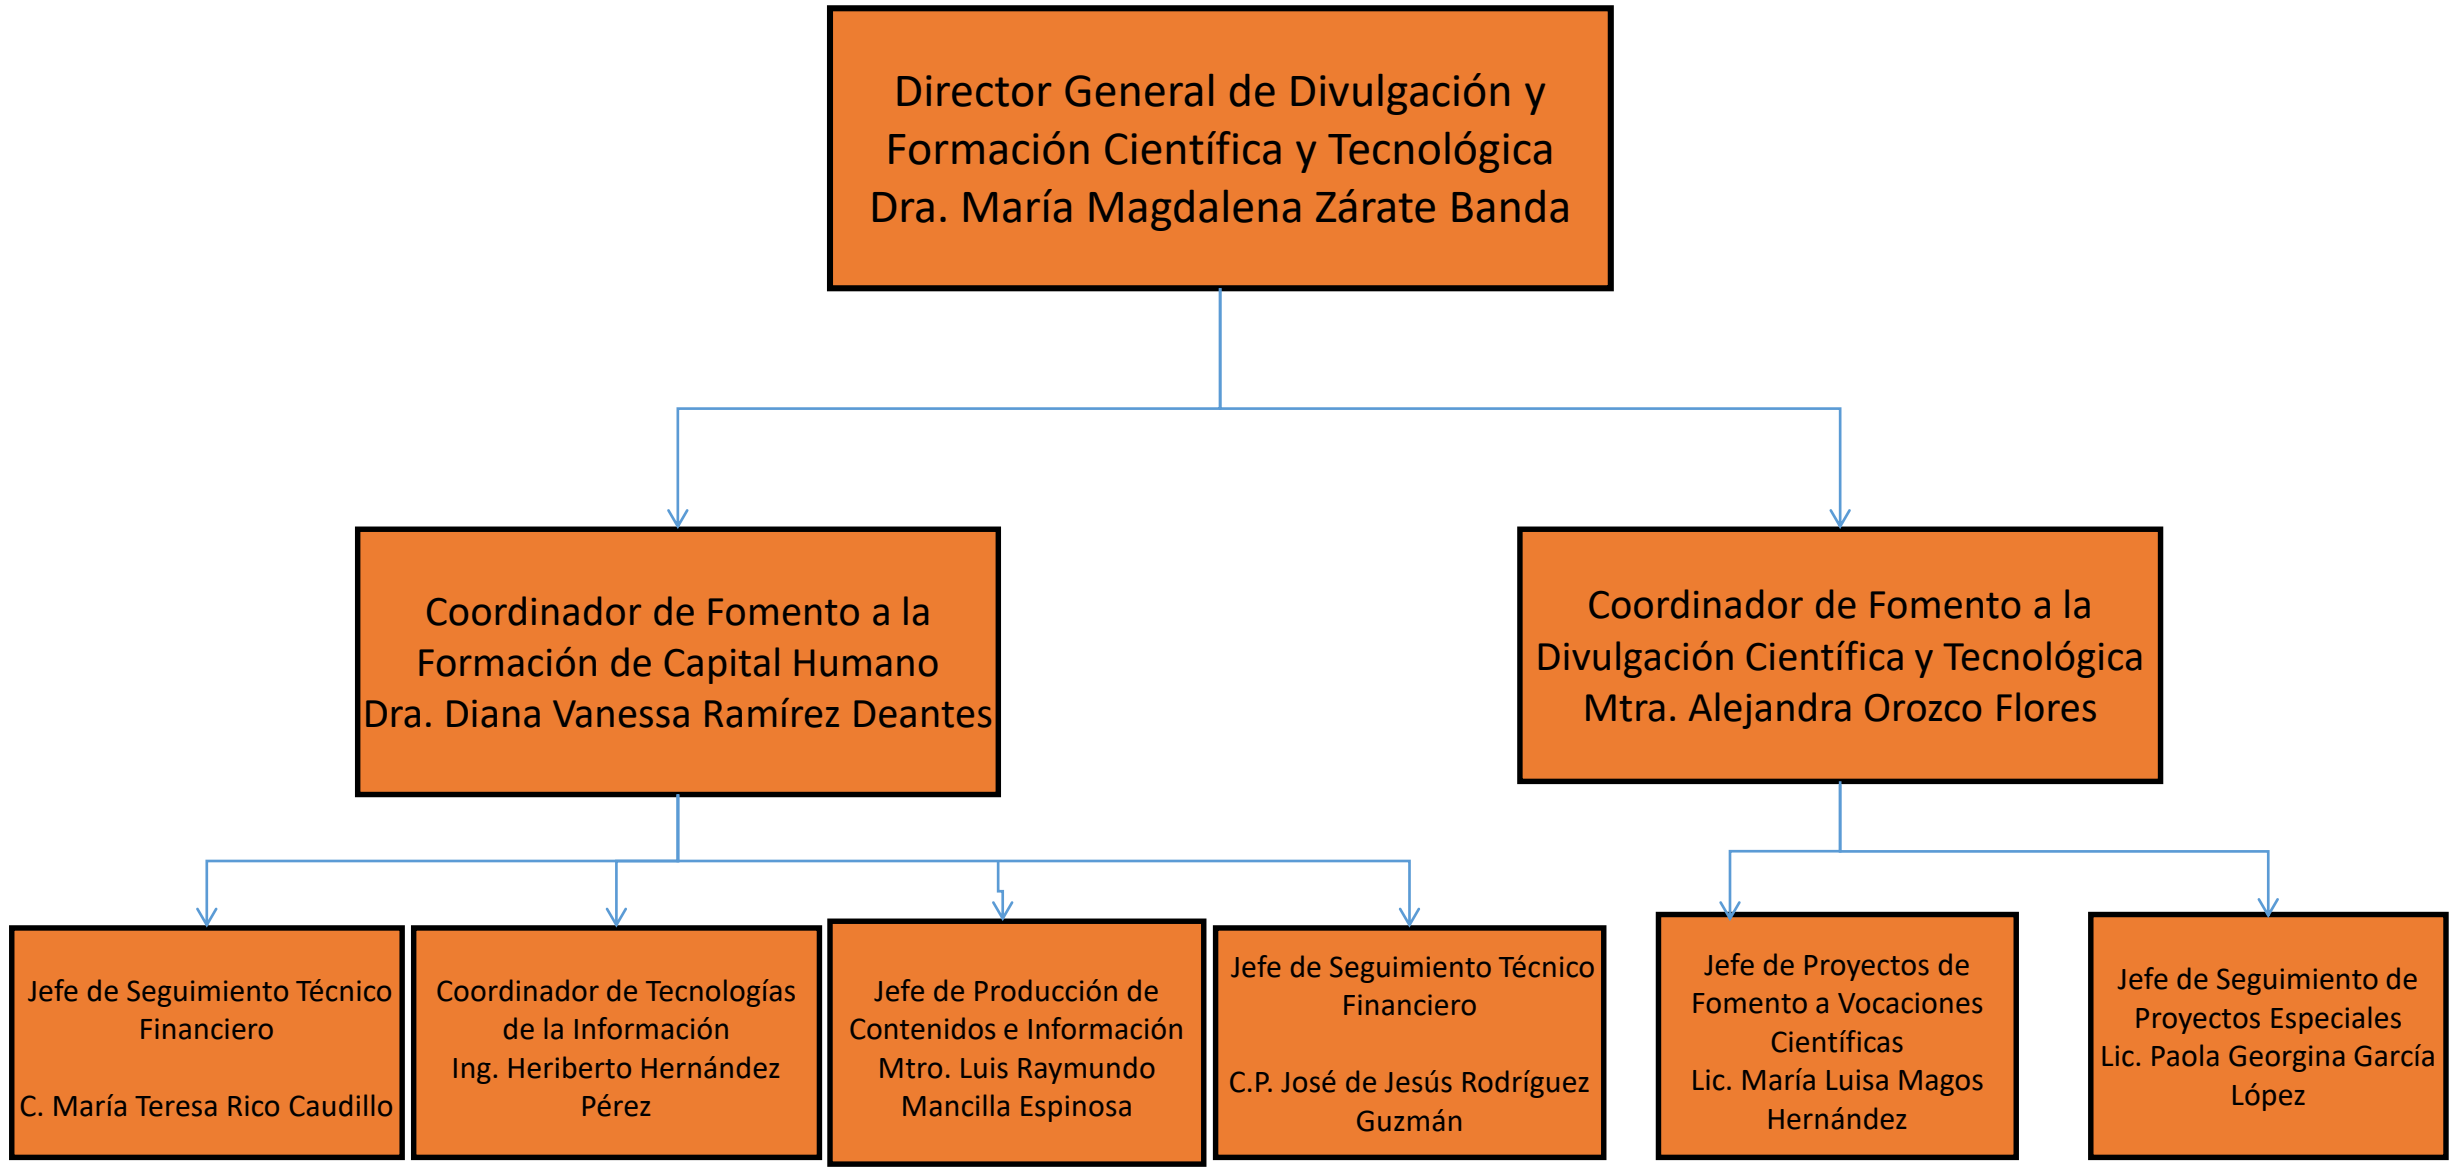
Director General de Divulgación y Formación Científica y Tecnológica
Dra. María Magdalena Zárate Banda

Coordinador de Fomento a la Formación de Capital Humano
Dra. Diana Vanessa Ramírez Deantes

Coordinador de Fomento a la Divulgación Científica y Tecnológica
Mtra. Alejandra Orozco Flores

Jefe de Seguimiento Técnico Financiero

C. María Teresa Rico Caudillo

Coordinador de Tecnologías de la Información
Ing. Heriberto Hernández Pérez

Jefe de Producción de Contenidos e Información
Mtro. Luis Raymundo Mancilla Espinosa

Jefe de Seguimiento Técnico Financiero

C.P. José de Jesús Rodríguez Guzmán

Jefe de Proyectos de Fomento a Vocaciones Científicas
Lic. María Luisa Magos Hernández

Jefe de Seguimiento de Proyectos Especiales
Lic. Paola Georgina García López